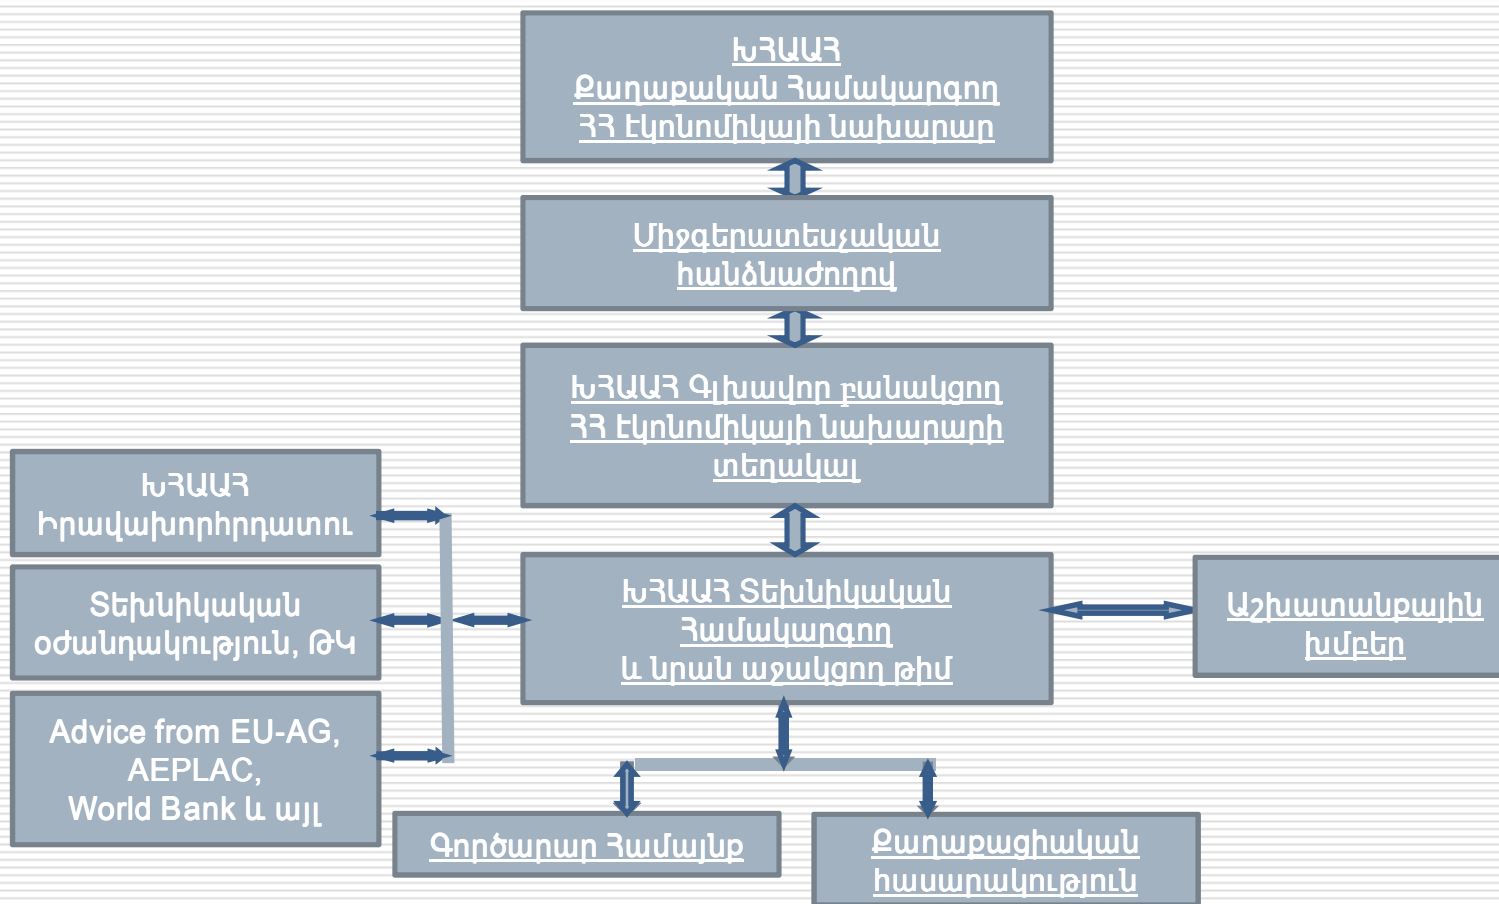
ԽՀԱԱՀ
Քաղաքական Համակարգող
ՀՀ Էկոնոմիկայի նախարար

Միջգերատեսչական
հանձնաժողով

ԽՀԱԱՀ Գլխավոր բանակցող
ՀՀ Էկոնոմիկայի նախարարի
տեղակալ

ԽՀԱԱՀ
Իրավախորհրդատու

Տեխնիկական
օժանդակություն, ԹԿ

Advice from EU-AG,
AEPLAC,
World Bank և այլ

ԽՀԱԱՀ Տեխնիկական
Համակարգող
և նրան աջակցող թիմ

Աշխատանքային
խմբեր

Գործարար Համայնք

Քաղաքացիական
հասարակություն